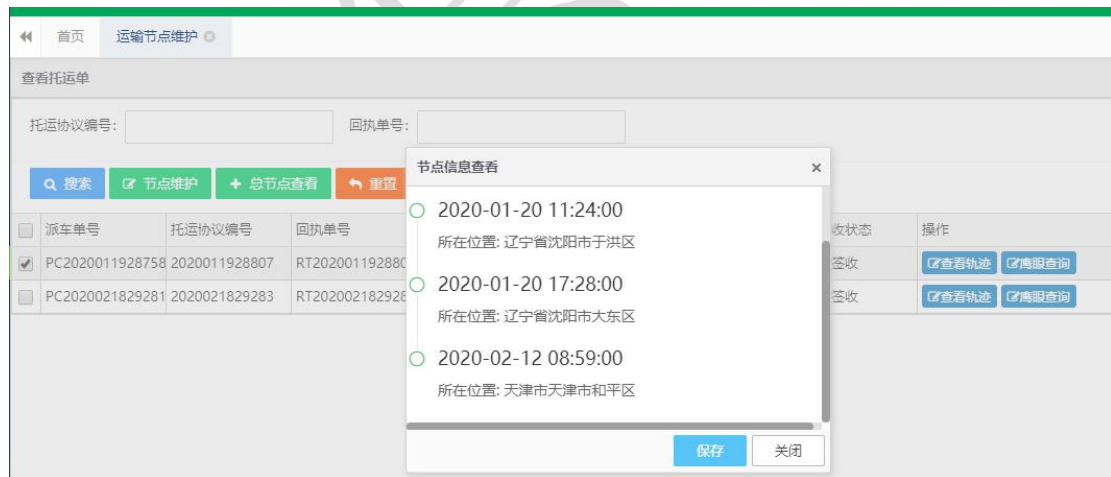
首页 运输节点维护

查看托运单

托运协议编号: 回执单号:

搜索 节点维护 + 总节点查看 重置

| | 派车单号 | 托运协议编号 | 回执单号 | 收状态 | 操作 |
|---|---|---|---|---|---|
| ✔ | PC2020011928758 | 2020011928807 | RT202001192880 | 签收 | 查看轨迹 鹰眼查询 |
| | PC2020021829281 | 2020021829283 | RT202002182928 | 签收 | 查看轨迹 鹰眼查询 |

节点信息查看 ×

2020-01-20 11:24:00
所在位置: 辽宁省沈阳市于洪区

2020-01-20 17:28:00
所在位置: 辽宁省沈阳市大东区

2020-02-12 08:59:00
所在位置: 天津市天津市和平区

保存 关闭